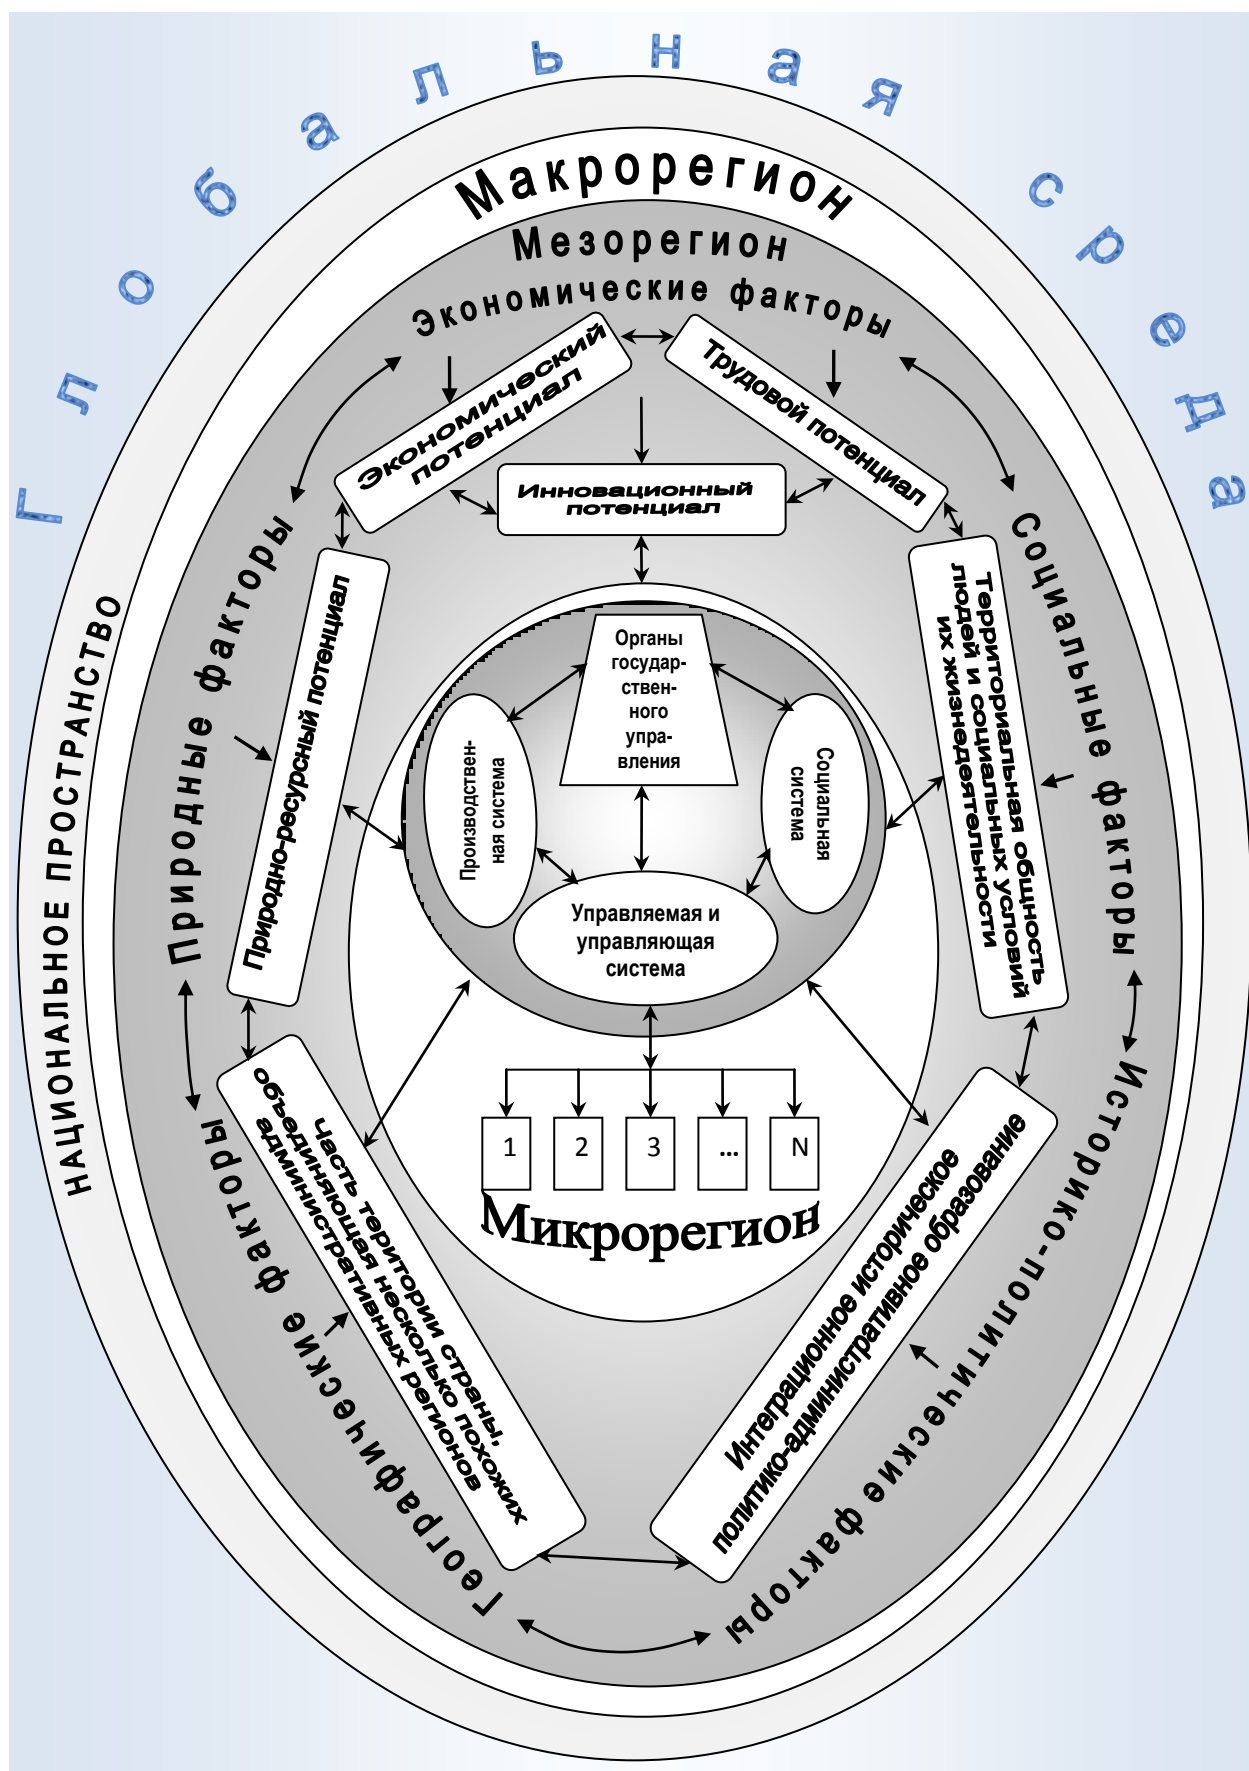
Глобальная среда

НАЦИОНАЛЬНОЕ ПРОСТРАНСТВО

Макрорегион

Мезорегион

Экономические факторы

Экономический потенциал

Трудовой потенциал

Инновационный потенциал

Социальные факторы

Территориальная общность людей и социальных условий их жизнедеятельности

Природные факторы

Природно-ресурсный потенциал

Органы государственного управления

Производственная система

Социальная система

Управляемая и управляющая система

| 1 | 2 | 3 | ... | N |
|---|---|---|---|---|

Микрорегион

Историко-политические факторы

Интеграционное историческое политико-административное образование

Географические факторы

Часть территории страны, объединяющая несколько похожих административных регионов